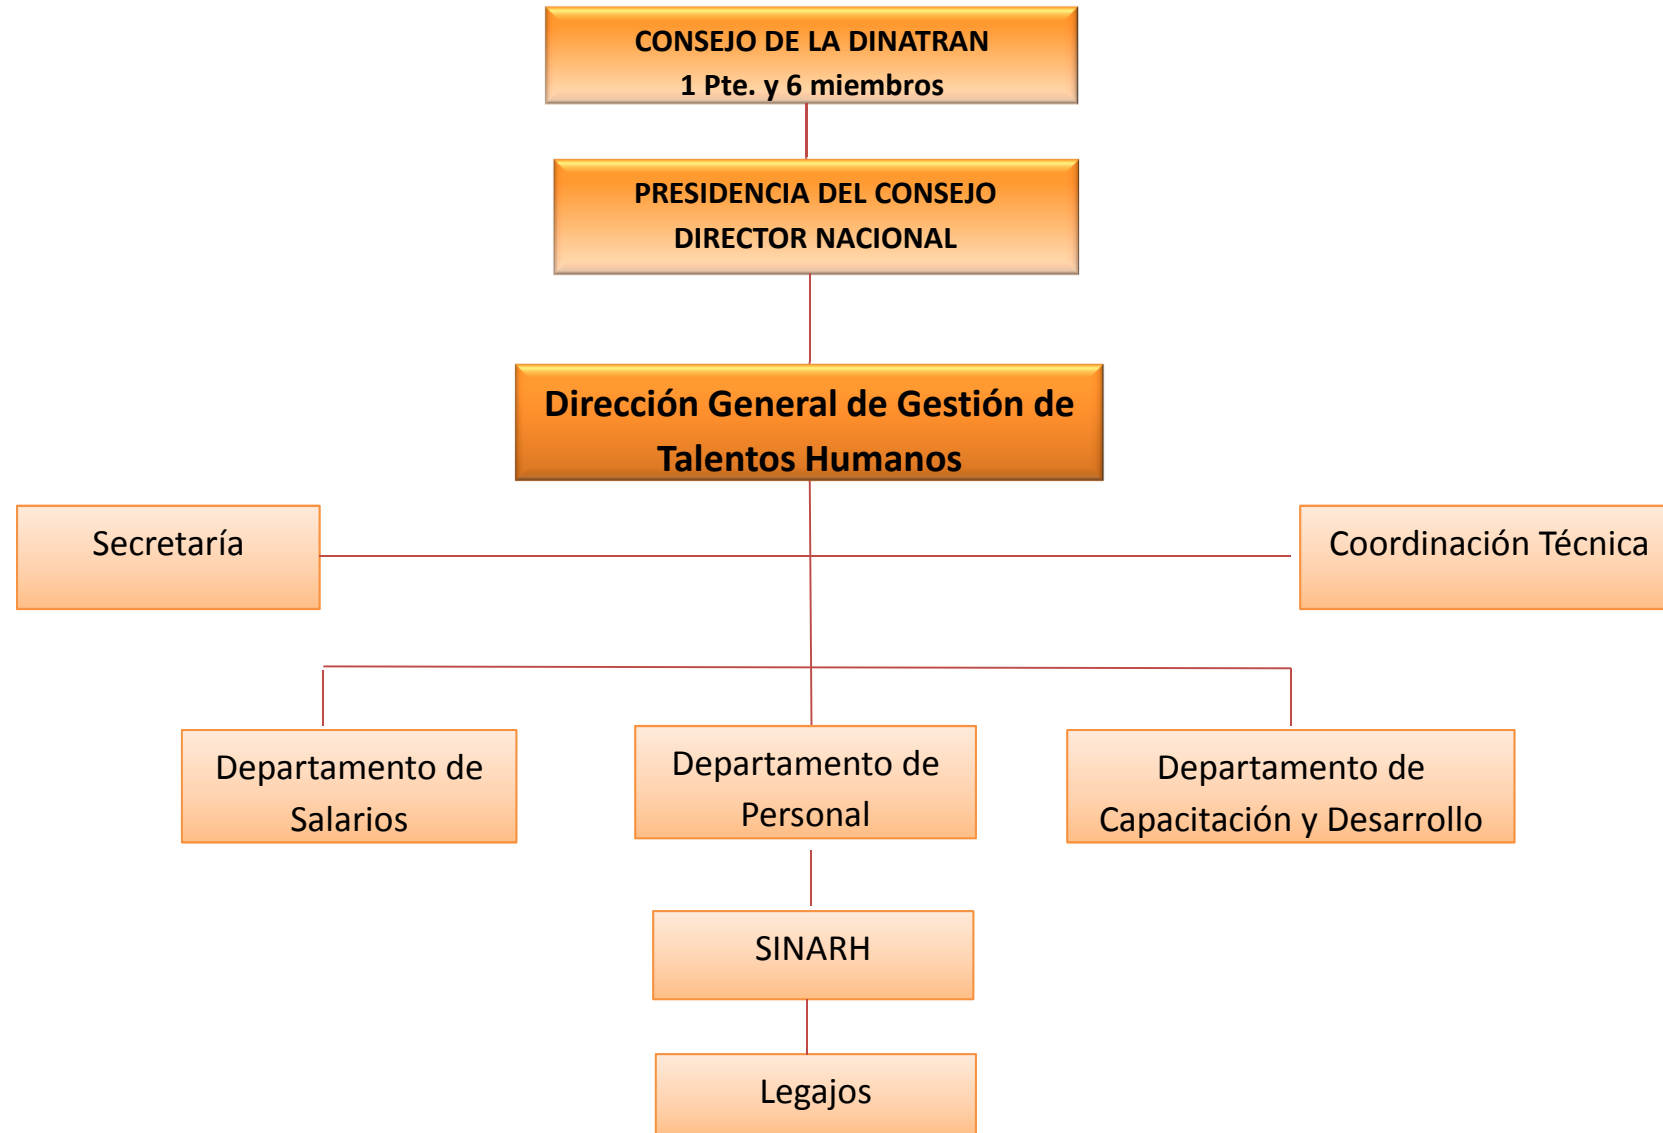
CONSEJO DE LA DINATRAN
1 Pte. y 6 miembros

PRESIDENCIA DEL CONSEJO
DIRECTOR NACIONAL

Dirección General de Gestión de Talentos Humanos

Secretaría

Coordinación Técnica

Departamento de Salarios

Departamento de Personal

Departamento de Capacitación y Desarrollo

SINARH

Legajos